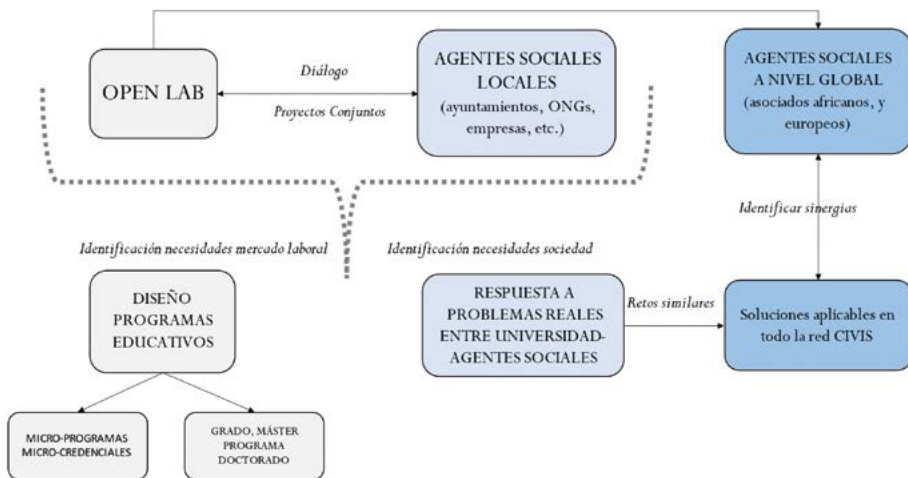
OPEN LAB

Diálogo

Proyectos Conjuntos

AGENTES SOCIALES LOCALES (ayuntamientos, ONGs, empresas, etc.)

AGENTES SOCIALES A NIVEL GLOBAL (asociados africanos, y europeos)

Identificar sinergias

Identificación necesidades mercado laboral

Identificación necesidades sociedad

DISEÑO PROGRAMAS EDUCATIVOS

RESPUESTA A PROBLEMAS REALES ENTRE UNIVERSIDAD-AGENTES SOCIALES

Retos similares

Soluciones aplicables en todo la red CIVIS

MICRO-PROGRAMAS MICRO-CREDENCIALES

GRADO, MÁSTER PROGRAMA DOCTORADO